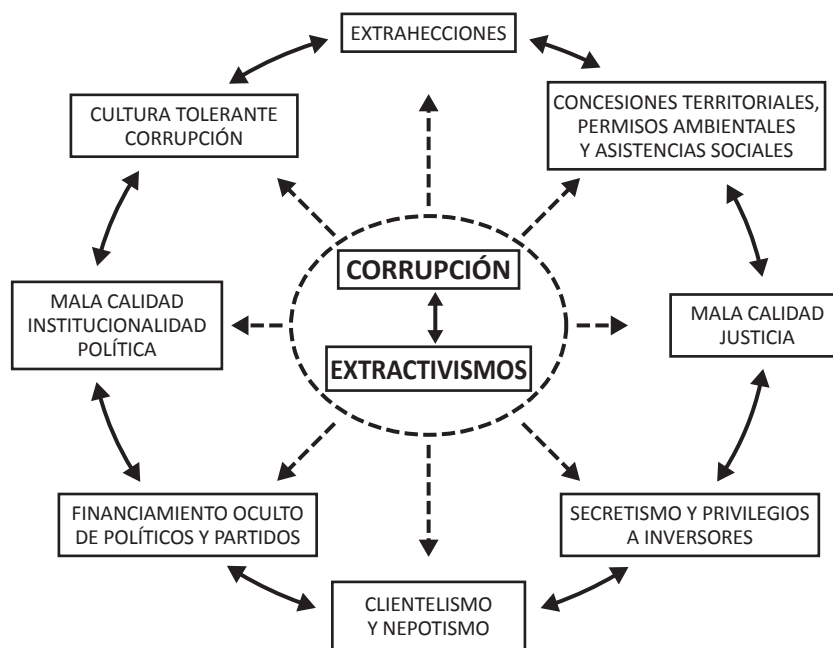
EXTRAHECCIONES

CULTURA TOLERANTE CORRUPCIÓN

CONCESIONES TERRITORIALES, PERMISOS AMBIENTALES Y ASISTENCIAS SOCIALES

CORRUPCIÓN

EXTRACTIVISMOS

MALA CALIDAD INSTITUCIONALIDAD POLÍTICA

MALA CALIDAD JUSTICIA

FINANCIAMIENTO OCULTO DE POLÍTICOS Y PARTIDOS

SECRETISMO Y PRIVILEGIOS A INVERSORES

CLIENTELISMO Y NEPOTISMO